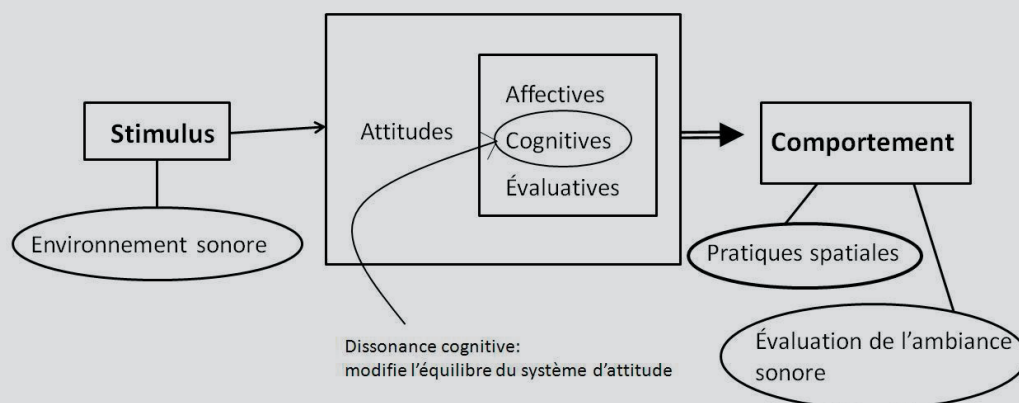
Stimulus

Environnement sonore

Attitudes

Affectives

Cognitives

Évaluatives

Comportement

Pratiques spatiales

Évaluation de l'ambiance sonore

Dissonance cognitive:
modifie l'équilibre du système d'attitude